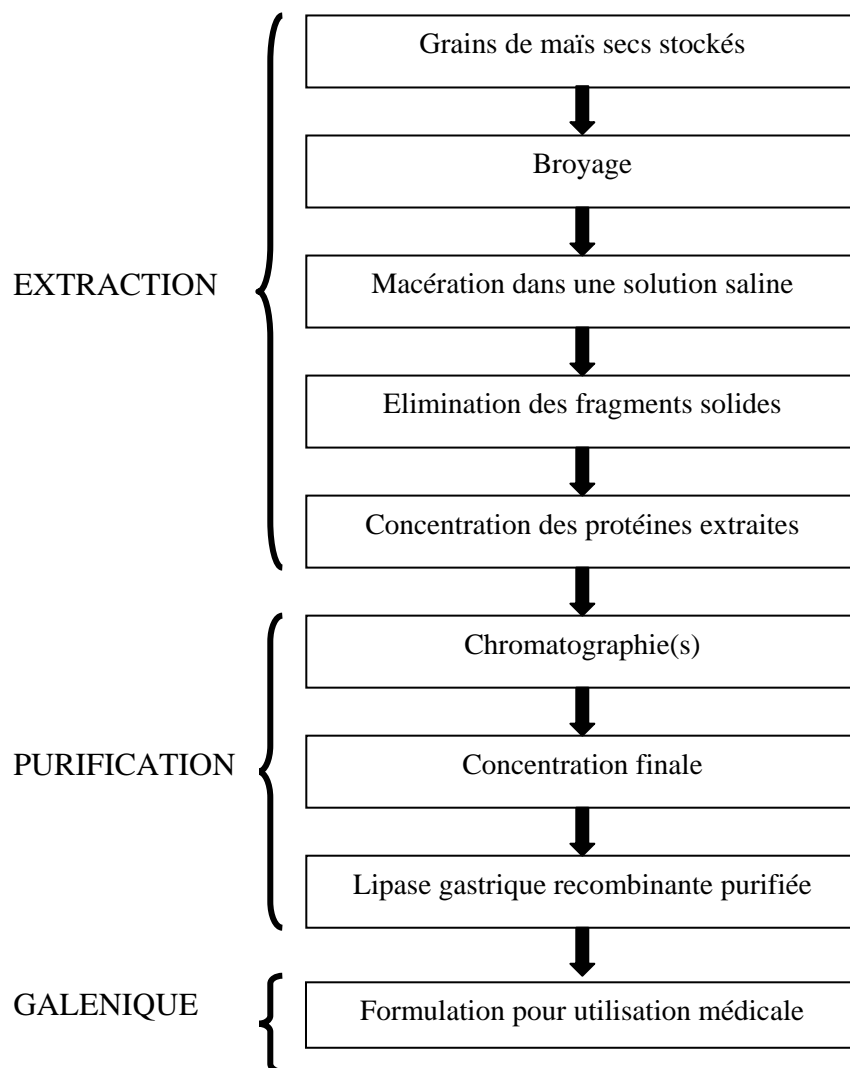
EXTRACTION

Grains de maïs secs stockés

Broyage

Macération dans une solution saline

Elimination des fragments solides

Concentration des protéines extraites

PURIFICATION

Chromatographie(s)

Concentration finale

Lipase gastrique recombinante purifiée

GALENIQUE

Formulation pour utilisation médicale